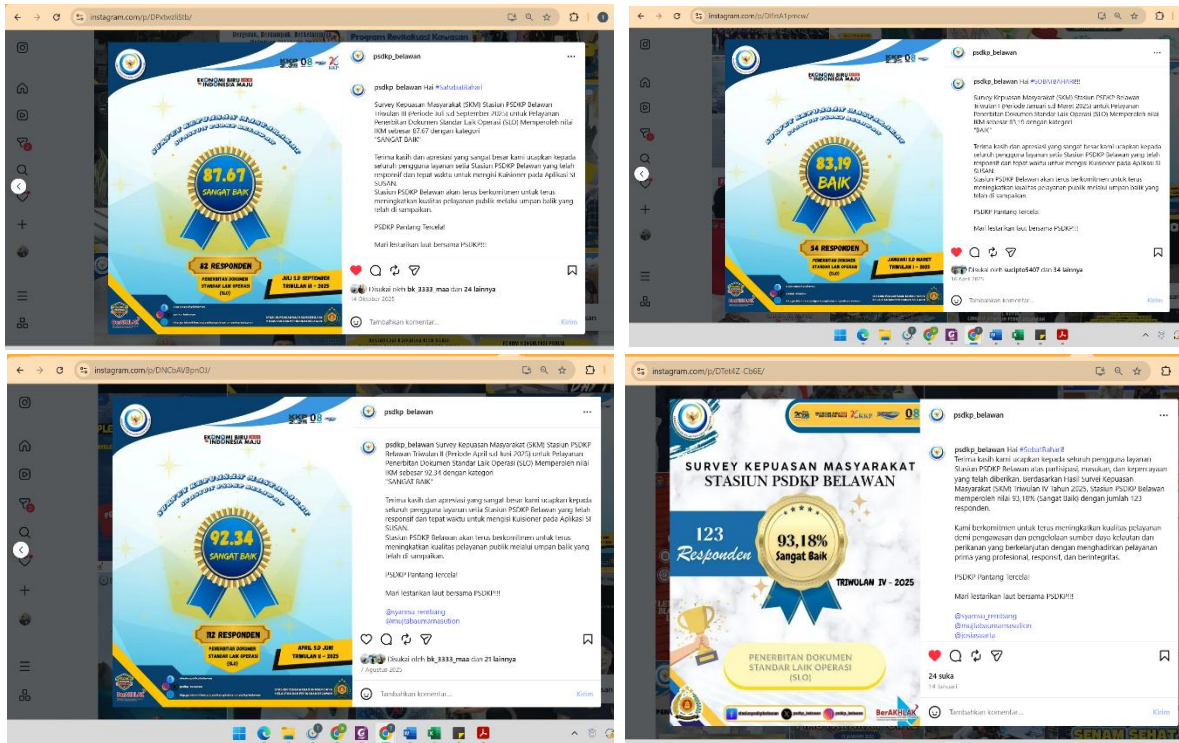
instagram.com/p/DPxbxoEEtb/

psdkp_belawan

EKONOMI BIRU INDONESIA MAJU

SURVEY KEPUASAN MASYARAKAT

87.67 SANGAT BAIK

82 RESPONDEN

PENERBITAN DOKUMEN STANDAR LAIK OPERASI (SLO)

JULI S.D SEPTEMBER TRIWULAN III - 2025

psdkp_belawan Hai #SahabatBahari!

Survey Kepuasan Masyarakat (SKM) Stasiun PSDKP Belawan Triwulan III (Periode Juli s/d September 2025) untuk Pelayanan Penerbitan Dokumen Standar Laik Operasi (SLO) Memperoleh nilai IKM sebesar 87.67 dengan kategori "SANGAT BAIK"

Terima kasih dan apresiasi yang sangat besar kami ucapkan kepada seluruh pengguna layanan setia Stasiun PSDKP Belawan yang telah responsif dan tepat waktu untuk mengisi Kuisioner pada Aplikasi SI SUSAN.
Stasiun PSDKP Belawan akan terus berkomitmen untuk terus meningkatkan kualitas pelayanan publik melalui umpan balik yang telah di sampaikan.

PSDKP Pantang Tercela!

Mari lestarikan laut bersama PSDKP!!!

Disukai oleh bk_3333_maa dan 24 lainnya
14 Oktober 2025

Tambahkan komentar...
Kirim

instagram.com/p/DIfnA1pnrxw/

psdkp_belawan

83,19 BAIK

34 RESPONDEN

PENERBITAN DOKUMEN STANDAR LAIK OPERASI (SLO)

JANUARI S.D MARET TRIWULAN I - 2025

psdkp_belawan Hai #SOBATBAHARI!!!

Survey Kepuasan Masyarakat (SKM) Stasiun PSDKP Belawan Triwulan I (Periode Januari s.d Maret 2025) untuk Pelayanan Penerbitan Dokumen Standar Laik Operasi (SLO) Memperoleh nilai IKM sebesar 83,19 dengan kategori "BAIK"

Terima kasih dan apresiasi yang sangat besar kami ucapkan kepada seluruh pengguna layanan setia Stasiun PSDKP Belawan yang telah responsif dan tepat waktu untuk mengisi Kuisioner pada Aplikasi SI SUSAN.
Stasiun PSDKP Belawan akan terus berkomitmen untuk terus meningkatkan kualitas pelayanan publik melalui umpan balik yang telah di sampaikan.

PSDKP Pantang Tercela!

Mari lestarikan laut bersama PSDKP!!!

Disukai oleh ucipto5407 dan 34 lainnya
16 April 2025

Tambahkan komentar...
Kirim

instagram.com/p/DNCbAVBpnOJ/

psdkp_belawan

EKONOMI BIRU INDONESIA MAJU

92.34 SANGAT BAIK

82 RESPONDEN

PENERBITAN DOKUMEN STANDAR LAIK OPERASI (SLO)

APRIL S.D JUNI TRIWULAN II - 2025

psdkp_belawan Survey Kepuasan Masyarakat (SKM) Stasiun PSDKP Belawan Triwulan II (Periode April s/d Juni 2025) untuk Pelayanan Penerbitan Dokumen Standar Laik Operasi (SLO) Memperoleh nilai IKM sebesar 92.34 dengan kategori "SANGAT BAIK"

Terima kasih dan apresiasi yang sangat besar kami ucapkan kepada seluruh pengguna layanan setia Stasiun PSDKP Belawan yang telah responsif dan tepat waktu untuk mengisi Kuisioner pada Aplikasi SI SUSAN.
Stasiun PSDKP Belawan akan terus berkomitmen untuk terus meningkatkan kualitas pelayanan publik melalui umpan balik yang telah di sampaikan.

PSDKP Pantang Tercela!

Mari lestarikan laut bersama PSDKP!!!

@nyanna_rembang
@mujtabaunnasution

Disukai oleh bk_3333_maa dan 21 lainnya
7 Agustus 2025

Tambahkan komentar...
Kirim

instagram.com/p/DTet4Z-Cb6E/

psdkp_belawan

SURVEY KEPUASAN MASYARAKAT
STASIUN PSDKP BELAWAN

123 Responden

93,18% Sangat Baik

TRIWULAN IV - 2025

PENERBITAN DOKUMEN STANDAR LAIK OPERASI (SLO)

BerAKHLAK

psdkp_belawan Hai #SobatBahari!
Terima kasih kami ucapkan kepada seluruh pengguna layanan Stasiun PSDKP Belawan atas partisipasi, masukan, dan kepercayaan yang telah diberikan. Berdasarkan Hasil Survei Kepuasan Masyarakat (SKM) Triwulan IV Tahun 2025, Stasiun PSDKP Belawan memperoleh nilai 93,18% (Sangat Baik) dengan jumlah 123 responden.

Kami berkomitmen untuk terus meningkatkan kualitas pelayanan demi pengawasan dan pengelolaan sumber daya kelautan dan perikanan yang berkelanjutan dengan menghadirkan pelayanan prima yang profesional, responsif, dan berintegritas.

PSDKP Pantang Tercela!

Mari lestarikan laut bersama PSDKP!!!

@nyanna_rembang
@mujtabaunnasution
@joslassarta

24 suka
14 Januari

Tambahkan komentar...
Kirim